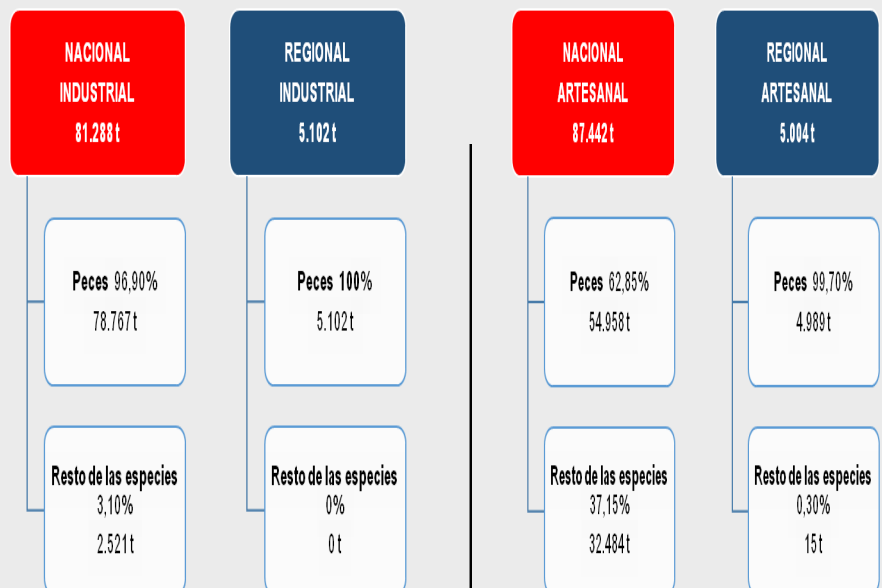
NACIONAL
INDUSTRIAL
81.288 t

Peces 96,90%
78.767 t

Resto de las especies
3,10%
2.521 t

REGIONAL
INDUSTRIAL
5.102 t

Peces 100%
5.102 t

Resto de las especies
0%
0 t

NACIONAL
ARTESANAL
87.442 t

Peces 62,85%
54.958 t

Resto de las especies
37,15%
32.484 t

REGIONAL
ARTESANAL
5.004 t

Peces 99,70%
4.989 t

Resto de las especies
0,30%
15 t